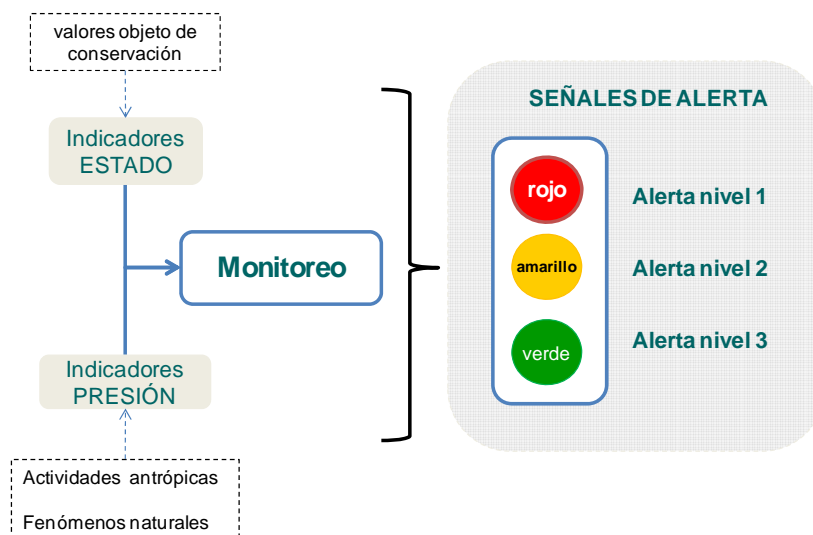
valores objeto de conservación

Indicadores ESTADO

Monitoreo

Indicadores PRESIÓN

Actividades antrópicas

Fenómenos naturales

SEÑALES DE ALERTA

rojo

Alerta nivel 1

amarillo

Alerta nivel 2

verde

Alerta nivel 3